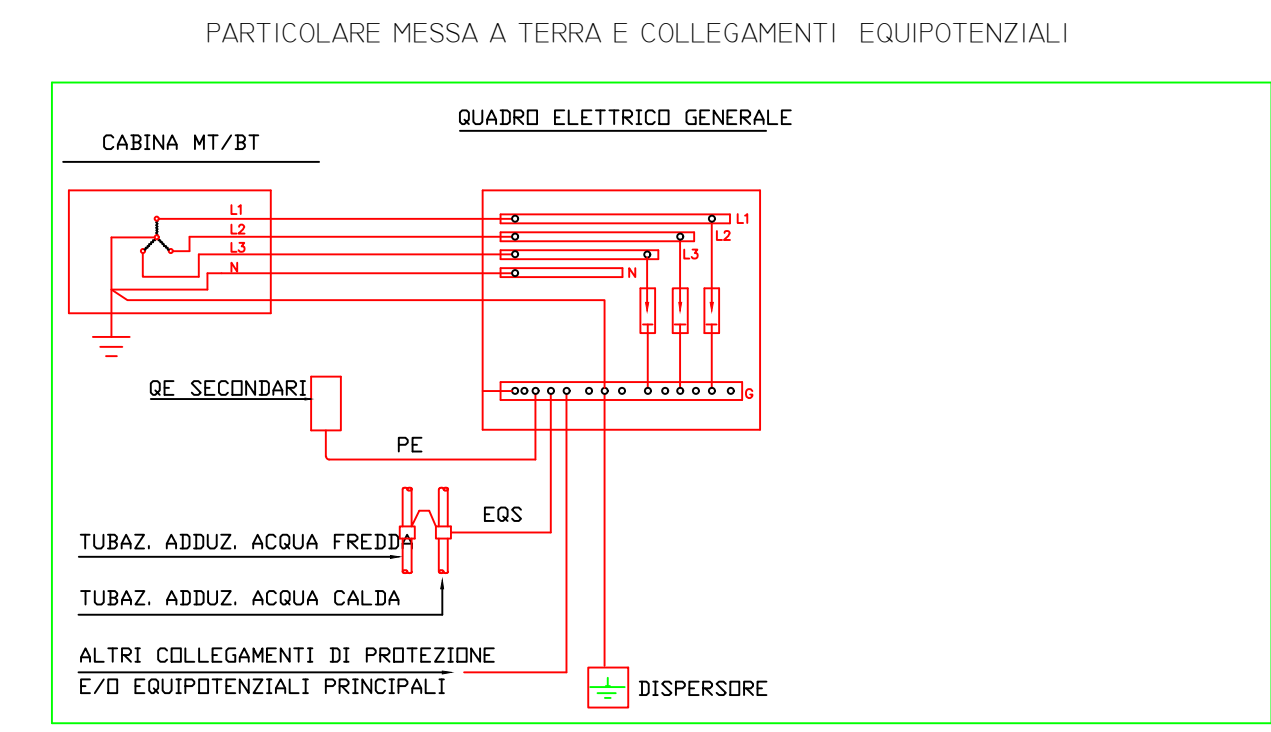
PARTICOLARE MESSA A TERRA E COLLEGAMENTI EQUIPOTENZIALI

QUADRO ELETTRICO GENERALE

CABINA MT/BT

L1
L2
L3
N

L1
L2
L3
N

QE SECONDARI

G

PE

EQS

TUBAZ. ADDUZ. ACQUA FREDDA

TUBAZ. ADDUZ. ACQUA CALDA

ALTRI COLLEGAMENTI DI PROTEZIONE
E/O EQUIPOTENZIALI PRINCIPALI

DISPERSORE